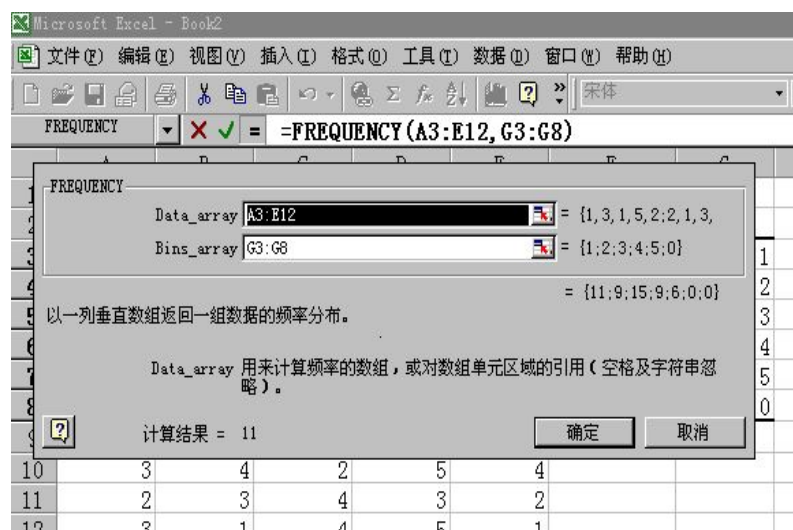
Microsoft Excel - Book2

文件(F) 编辑(E) 视图(V) 插入(I) 格式(O) 工具(T) 数据(D) 窗口(W) 帮助(H)

宋体

FREQUENCY

=FREQUENCY(A3:E12,G3:G8)

FREQUENCY

Data_array A3:E12 = {1,3,1,5,2;2,1,3,

Bins_array G3:G8 = {1;2;3;4;5;0}

= {11;9;15;9;6;0;0}

以一列垂直数组返回一组数据的频率分布。

Data_array 用来计算频率的数组，或对数组单元区域的引用（空格及字符串忽略）。

计算结果 = 11

确定 取消

| | A | B | C | D | E | F | G |
|---|---|---|---|---|---|---|---|
| 3 | | | | | | | 1 |
| 4 | | | | | | | 2 |
| 5 | | | | | | | 3 |
| 6 | | | | | | | 4 |
| 7 | | | | | | | 5 |
| 8 | | | | | | | 0 |
| 10 | 3 | 4 | 2 | 5 | 4 | | |
| 11 | 2 | 3 | 4 | 3 | 2 | | |
| 12 | 3 | 1 | 4 | 5 | 1 | | |